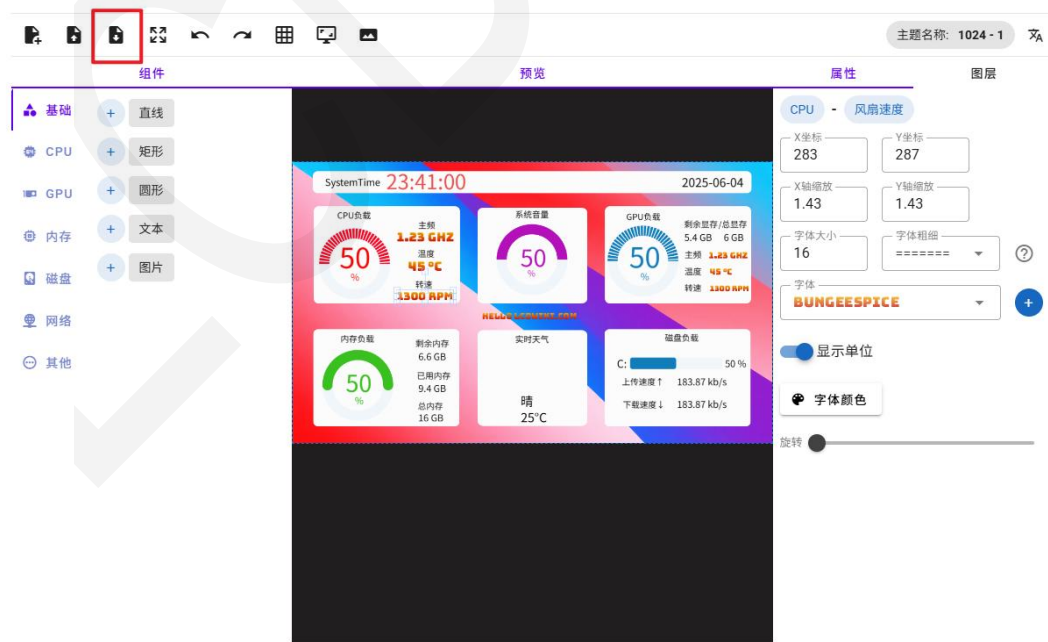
主题名称: 1024 - 1

组件 预览 属性 图层

基础
CPU
GPU
内存
磁盘
网络
其他

+ 直线
+ 矩形
+ 圆形
+ 文本
+ 图片

SystemTime 23:41:00 2025-06-04

CPU负载
50
%
主频
1.23 GHZ
温度
45 °C
转速
1300 RPM

系统音量
50
%

GPU负载
50
%
剩余显存/总显存
5.4 GB 6 GB
主频 1.23 GHZ
温度 45 °C
转速 1300 RPM

HELLO@LCKHMT.COM

内存负载
50
%
剩余内存
6.6 GB
已用内存
9.4 GB
总内存
16 GB

实时天气
晴
25°C

磁盘负载
C: 50 %
上传速度↑ 183.87 kb/s
下载速度↓ 183.87 kb/s

CPU - 风扇速度
X坐标
283
Y坐标
287
X轴缩放
1.43
Y轴缩放
1.43
字体大小
16
字体粗细
=======
字体
BUNGEESPICE
显示单位
字体颜色
旋转